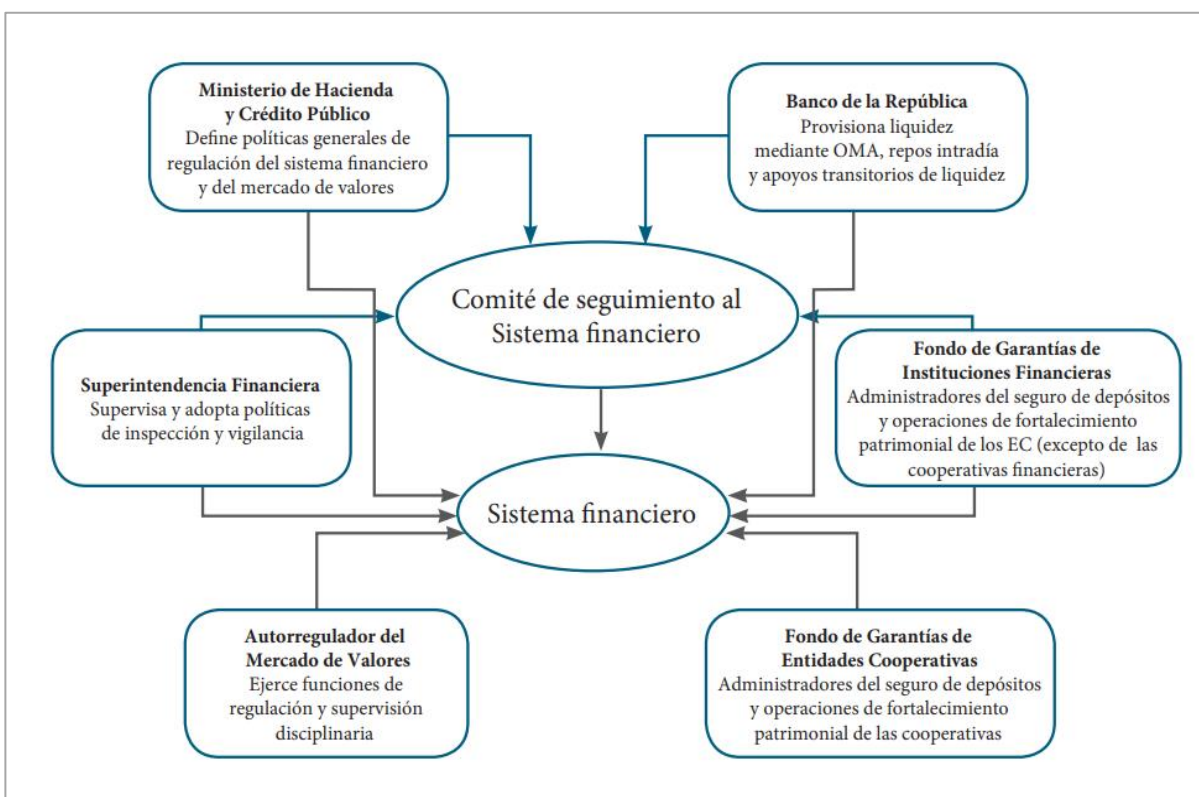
**Ministerio de Hacienda y Crédito Público**
Define políticas generales de regulación del sistema financiero y del mercado de valores

**Banco de la República**
Provisiona liquidez mediante OMA, repos intradía y apoyos transitorios de liquidez

Comité de seguimiento al Sistema financiero

**Superintendencia Financiera**
Supervisa y adopta políticas de inspección y vigilancia

**Fondo de Garantías de Instituciones Financieras**
Administradores del seguro de depósitos y operaciones de fortalecimiento patrimonial de los EC (excepto de las cooperativas financieras)

Sistema financiero

**Autorregulador del Mercado de Valores**
Ejerce funciones de regulación y supervisión disciplinaria

**Fondo de Garantías de Entidades Cooperativas**
Administradores del seguro de depósitos y operaciones de fortalecimiento patrimonial de las cooperativas